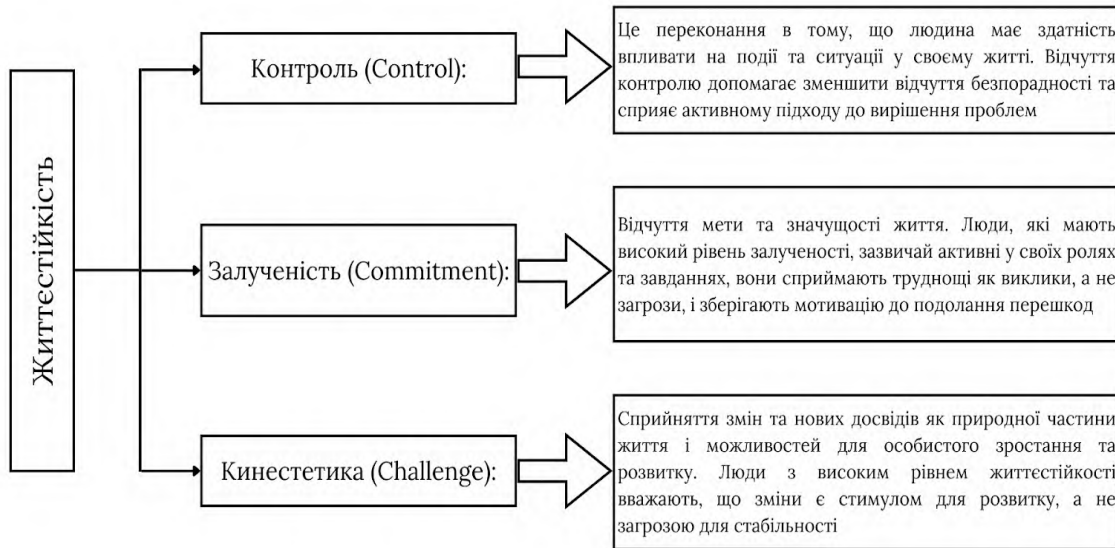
Життєстійкість

Контроль (Control):

Це переконання в тому, що людина має здатність впливати на події та ситуації у своєму житті. Відчуття контролю допомагає зменшити відчуття безпорадності та сприяє активному підходу до вирішення проблем

Залученість (Commitment):

Відчуття мети та значущості життя. Люди, які мають високий рівень залученості, зазвичай активні у своїх ролях та завданнях, вони сприймають труднощі як виклики, а не загрози, і зберігають мотивацію до подолання перешкод

Кинестетика (Challenge):

Сприйняття змін та нових досвідів як природної частини життя і можливостей для особистого зростання та розвитку. Люди з високим рівнем життєстійкості вважають, що зміни є стимулом для розвитку, а не загрозою для стабільності